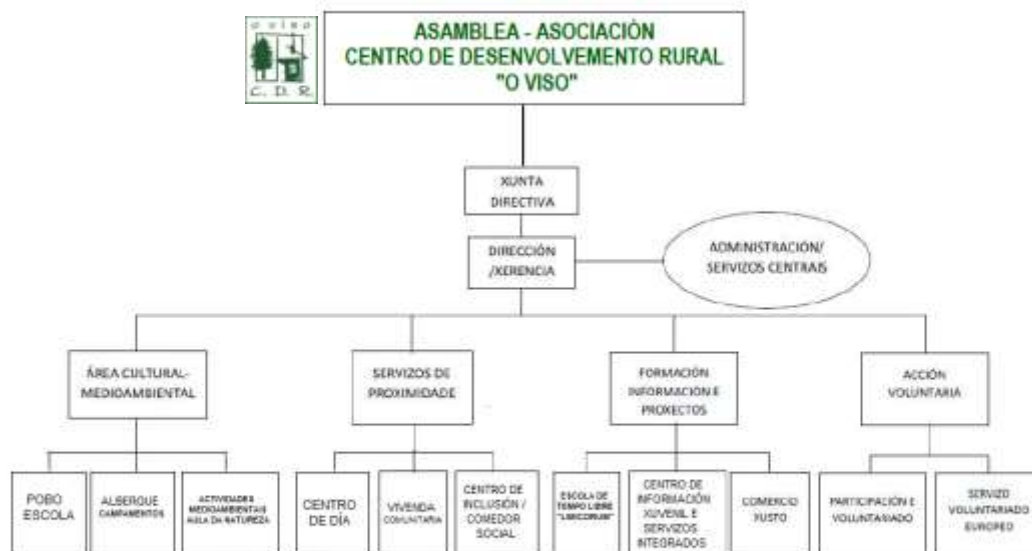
o viso
C. D. R.

ASAMBLEA - ASOCIACIÓN
CENTRO DE DESENVOLVEMENTO RURAL
"O VISO"

XUNTA DIRECTIVA

DIRECCIÓN /XERENCIA

ADMINISTRACIÓN/ SERVIZOS CENTRAIS

ÁREA CULTURAL-MEDIOAMBIENTAL

SERVIZOS DE PROXIMIDADE

FORMACIÓN INFORMACION E PROXECTOS

ACCIÓN VOLUNTARIA

POBO ESCOLA

ALBERGUE CAMPAMENTOS

ACTIVIDADES MEDIOAMBIENTAIS AULA DA NATUREZA

CENTRO DE DÍA

VIVENDA COMUNITARIA

CENTRO DE INCLUSIÓN / COMEDOR SOCIAL

ESCOLA DE TEMPO LIBRE "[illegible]"

CENTRO DE INFORMACIÓN XUVENIL E SERVIZOS INTEGRADOS

COMERCIO XUSTO

PARTICIPACIÓN E VOLUNTARIADO

SERVIZO VOLUNTARIADO EUROPEO